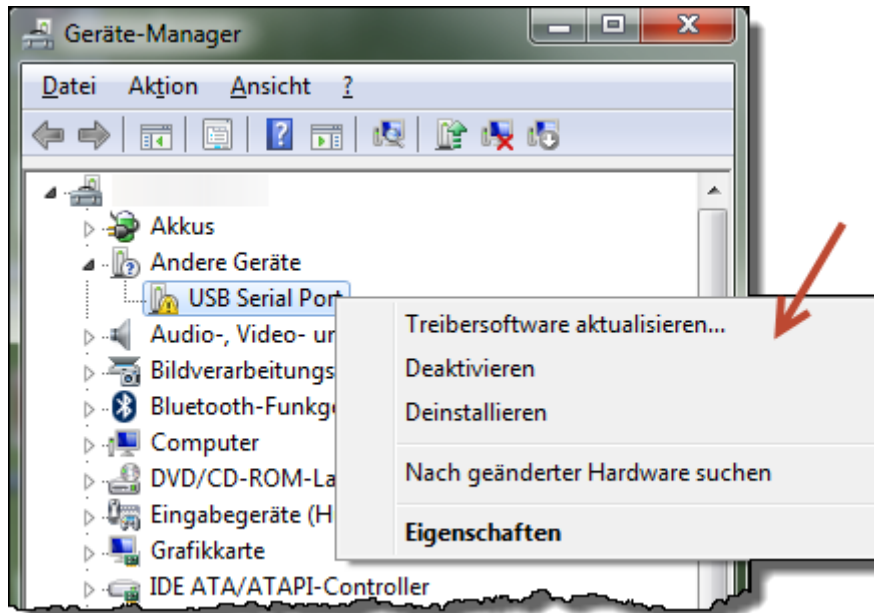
Geräte-Manager

Datei Aktion Ansicht ?

Akkus
Andere Geräte
USB Serial Port
Audio-, Video- u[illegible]
Bildverarbeitungs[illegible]
Bluetooth-Funkg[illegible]
Computer
DVD/CD-ROM-La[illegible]
Eingabegeräte (H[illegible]
Grafikkarte
IDE ATA/ATAPI-Controller

Treibersoftware aktualisieren...
Deaktivieren
Deinstallieren
Nach geänderter Hardware suchen
Eigenschaften